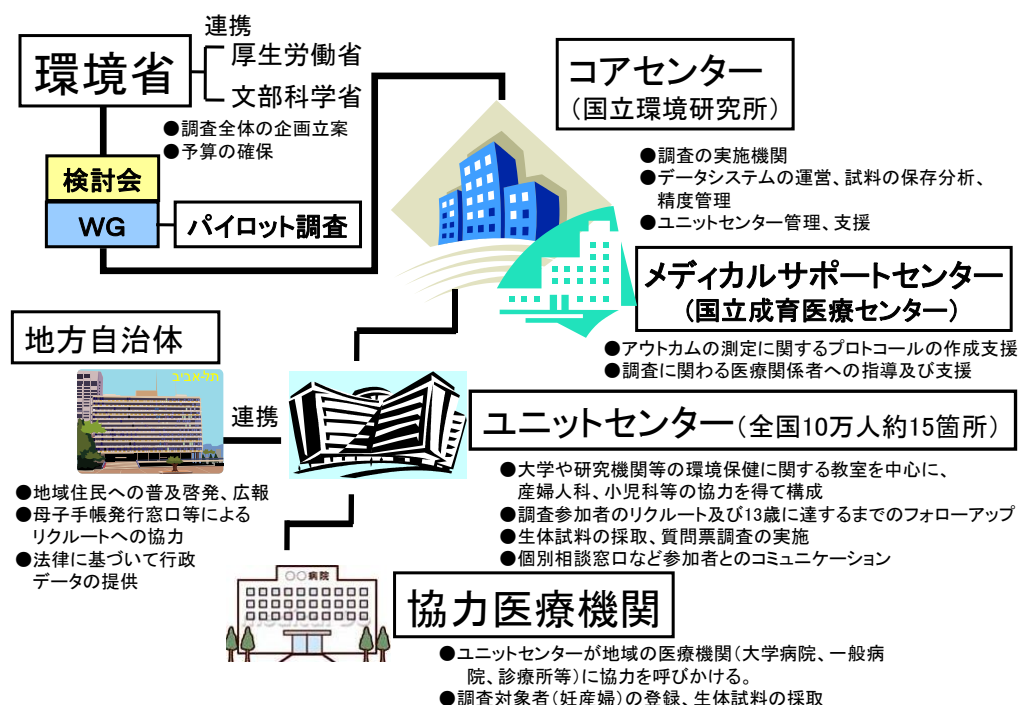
環境省

連携
厚生労働省
文部科学省

●調査全体の企画立案
●予算の確保

検討会

WG

パイロット調査

コアセンター
（国立環境研究所）

●調査の実施機関
●データシステムの運営、試料の保存分析、精度管理
●ユニットセンター管理、支援

メディカルサポートセンター
（国立成育医療センター）

●アウトカムの測定に関するプロトコールの作成支援
●調査に関わる医療関係者への指導及び支援

地方自治体

תל-אביב

連携

ユニットセンター（全国10万人約15箇所）

●大学や研究機関等の環境保健に関する教室を中心に、産婦人科、小児科等の協力を得て構成
●調査参加者のリクルート及び13歳に達するまでのフォローアップ
●生体試料の採取、質問票調査の実施
●個別相談窓口など参加者とのコミュニケーション

●地域住民への普及啓発、広報
●母子手帳発行窓口等によるリクルートへの協力
●法律に基づいて行政データの提供

○○病院

協力医療機関

●ユニットセンターが地域の医療機関（大学病院、一般病院、診療所等）に協力を呼びかける。
●調査対象者（妊産婦）の登録、生体試料の採取